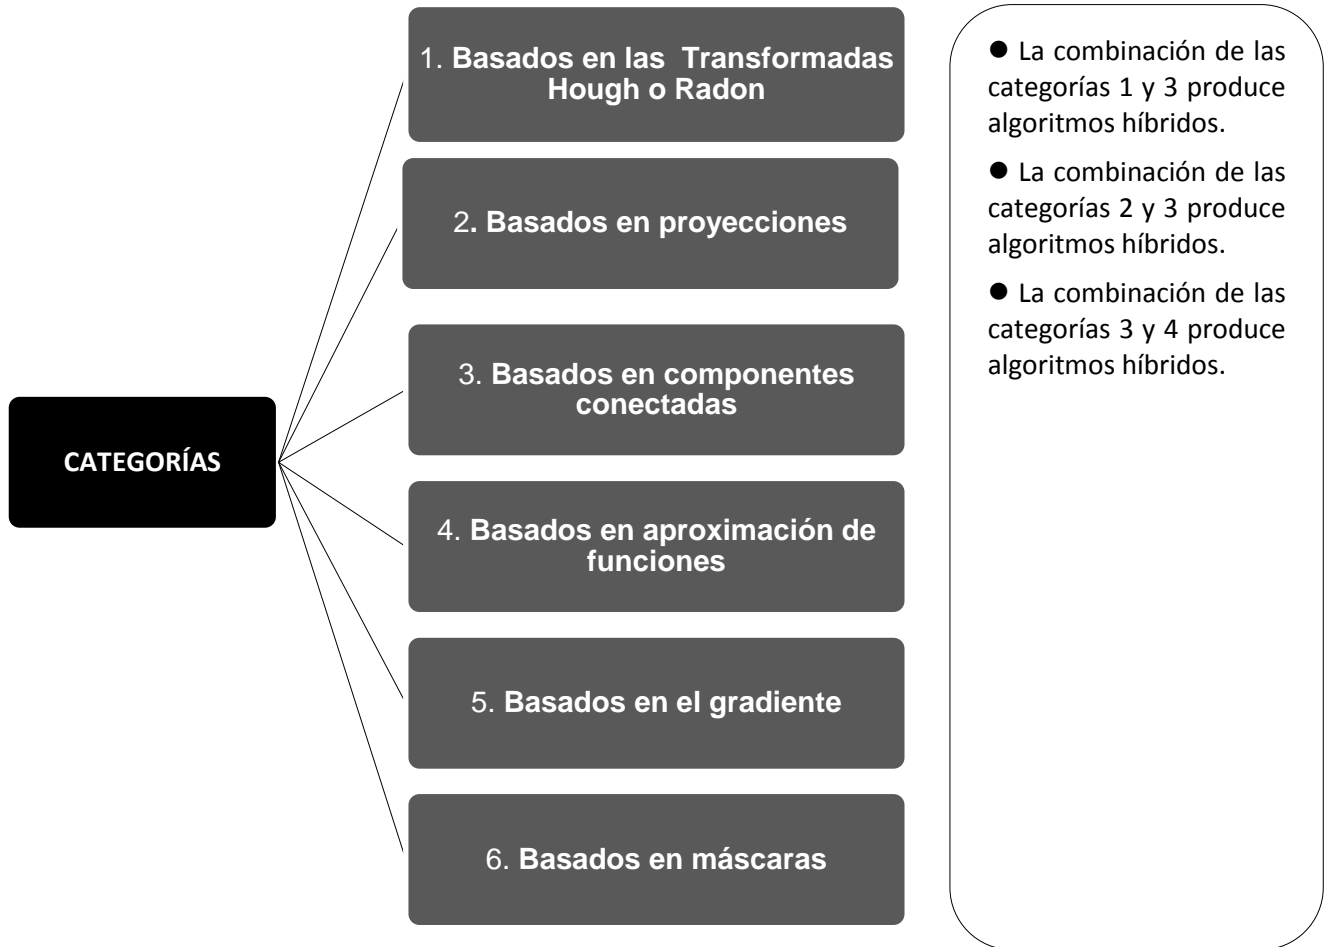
CATEGORÍAS

1. Basados en las Transformadas Hough o Radon

2. Basados en proyecciones

3. Basados en componentes conectadas

4. Basados en aproximación de funciones

5. Basados en el gradiente

6. Basados en máscaras

● La combinación de las categorías 1 y 3 produce algoritmos híbridos.

● La combinación de las categorías 2 y 3 produce algoritmos híbridos.

● La combinación de las categorías 3 y 4 produce algoritmos híbridos.